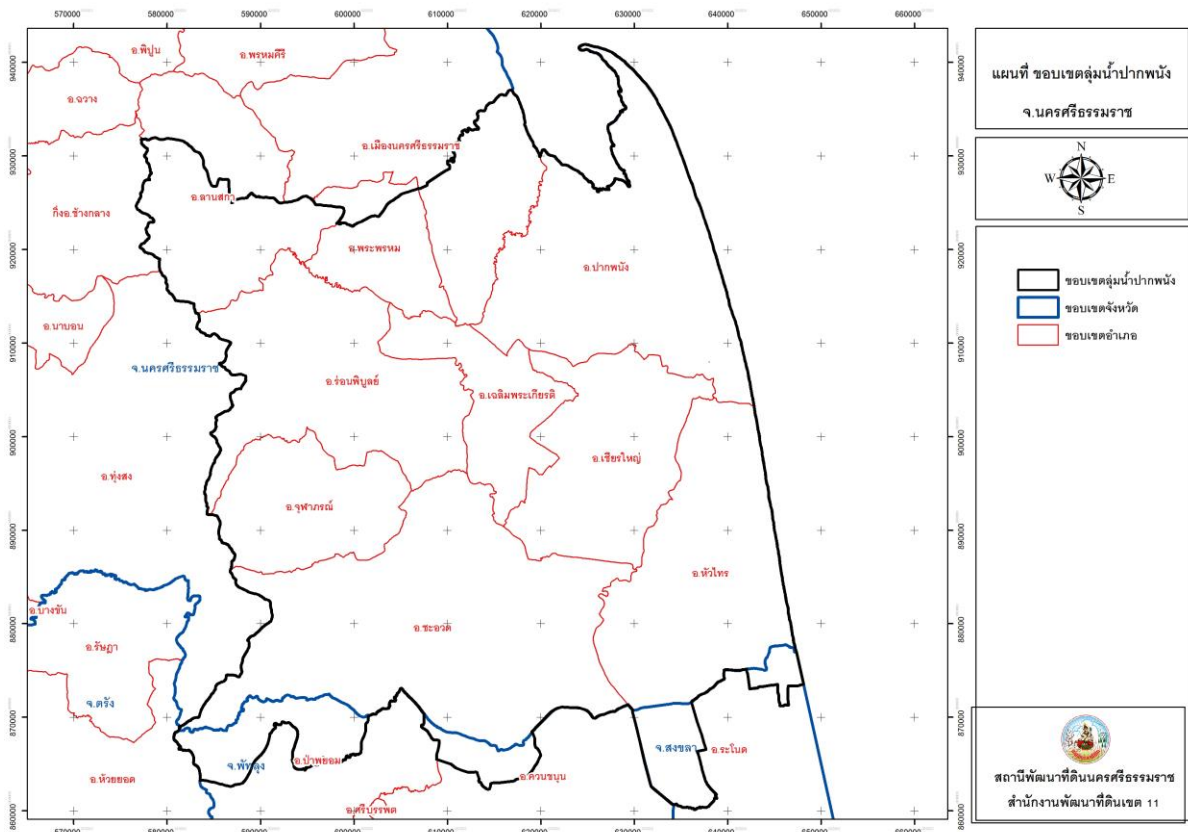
570000 580000 590000 600000 610000 620000 630000 640000 650000 660000

แผนที่ ขอบเขตลุ่มน้ำปากพนัง
จ.นครศรีธรรมราช

N
W E
S

ขอบเขตลุ่มน้ำปากพนัง
ขอบเขตจังหวัด
ขอบเขตอำเภอ

อ.พิปูน
อ.พรหมคีรี
อ.ฉวาง
อ.เมืองนครศรีธรรมราช
อ.ลานสกา
กิ่งอ.ช้างกลาง
อ.พระพรหม
อ.ปากพนัง
อ.นาบอน
จ.นครศรีธรรมราช
อ.ร่อนพิบูลย์
อ.เฉลิมพระเกียรติ
อ.เชียรใหญ่
อ.ทุ่งสง
อ.จุฬาภรณ์
อ.หัวไทร
อ.บางขัน
อ.ชะอวด
อ.รัษฎา
จ.ตรัง
จ.พัทลุง
อ.ป่าพะยอม
จ.สงขลา
อ.ระโนด
อ.ห้วยยอด
อ.ควนขนุน
อ.ศรีบรรพต

940000
930000
920000
910000
900000
890000
880000
870000
860000

สถานีพัฒนาที่ดินนครศรีธรรมราช
สำนักงานพัฒนาที่ดินเขต 11